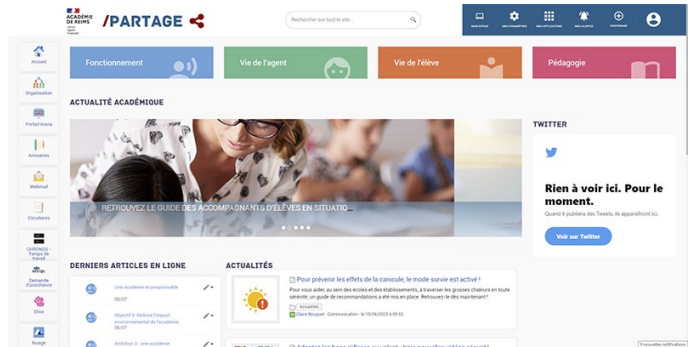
ACADÉMIE DE REIMS

/PARTAGE

Rechercher sur tout le site...

MON ESPACE
MES PARAMÈTRES
MES APPLICATIONS
MES ALERTES
CONTENU

Accueil
Organisation
Portail Arena
Annuaires
Webmail
Circulaires
CHRONOS - Temps de travail
Demande d'assistance
Elise
Nuage

Fonctionnement
Vie de l'agent
Vie de l'élève
Pédagogie

ACTUALITÉ ACADÉMIQUE

RETROUVEZ LE GUIDE DES ACCOMPAGNANTS D'ÉLÈVES EN SITUATIO...

TWITTER

Rien à voir ici. Pour le moment.

Quand Il publiera des Tweets, ils apparaîtront ici.

Voir sur Twitter

DERNIERS ARTICLES EN LIGNE

Une académie écoresponsable
06/07

Objectif 3 : Réduire l'impact environnemental de l'académie
06/07

Ambition 3 : une académie

ACTUALITÉS

Pour prévenir les effets de la canicule, le mode survie est activé !

Pour vous aider, au sein des écoles et des établissements, à traverser les grosses chaleurs en toute sérénité, un guide de recommandations a été mis en place. Retrouvez-le dès maintenant !

Actualités

Claire Bouquet · Communication · le 19/06/2023 à 09:53

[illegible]

5 nouvelles notifications